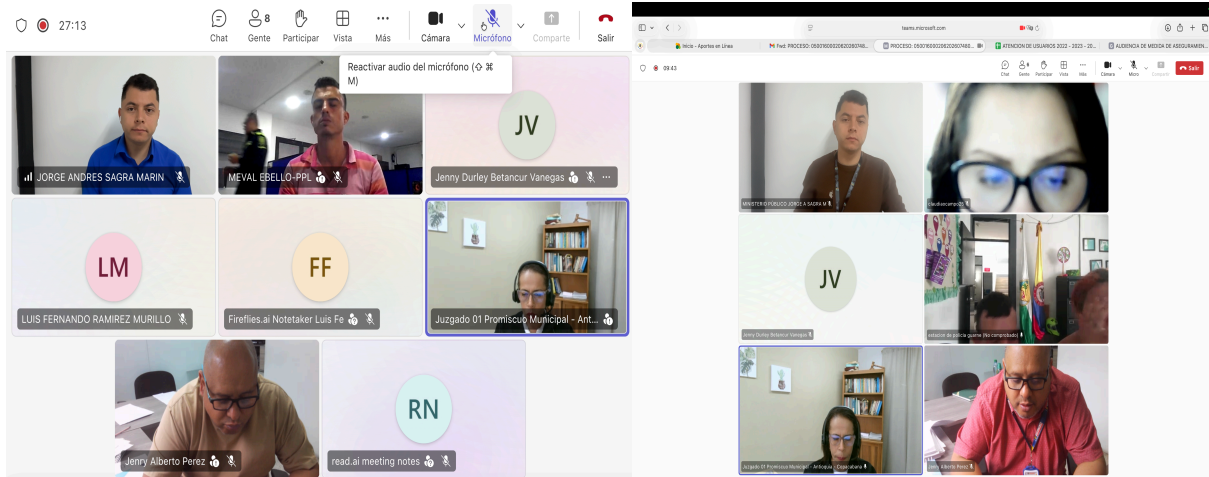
27:13

Chat
8
Gente
Participar
Vista
Más
Cámara
Micrófono
Comparte
Salir

Reactivar audio del micrófono (⇧ ⌘ M)

JORGE ANDRES SAGRA MARIN
MEVAL EBELLO-PPL
JV
Jenny Durley Betancur Vanegas
LM
LUIS FERNANDO RAMIREZ MURILLO
FF
Fireflies.ai Notetaker Luis Fe
Juzgado 01 Promiscuo Municipal - Ant...
Jenry Alberto Perez
RN
read.ai meeting notes

teams.microsoft.com
Inicio - Aportes en Línea
Fwd: PROCESO: 05001600020620207480...
PROCESO: 05001600020620207480...
ATENCION DE USUARIOS 2022 - 2023 - 20...
AUDIENCIA DE MEDIDA DE ASEGURAMIEN...

09:43
Chat
Gente
Participar
Vista
Más
Cámara
Micro
Comparte
Salir

MINISTERIO PUBLICO JORGE A SAGRA M
claudiaocampo20
JV
Jenny Durley Betancur Vanegas
estacion de policia guarne (No comprobado)
Juzgado 01 Promiscuo Municipal - Antioquia - Copacabana
Jenry Alberto Perez